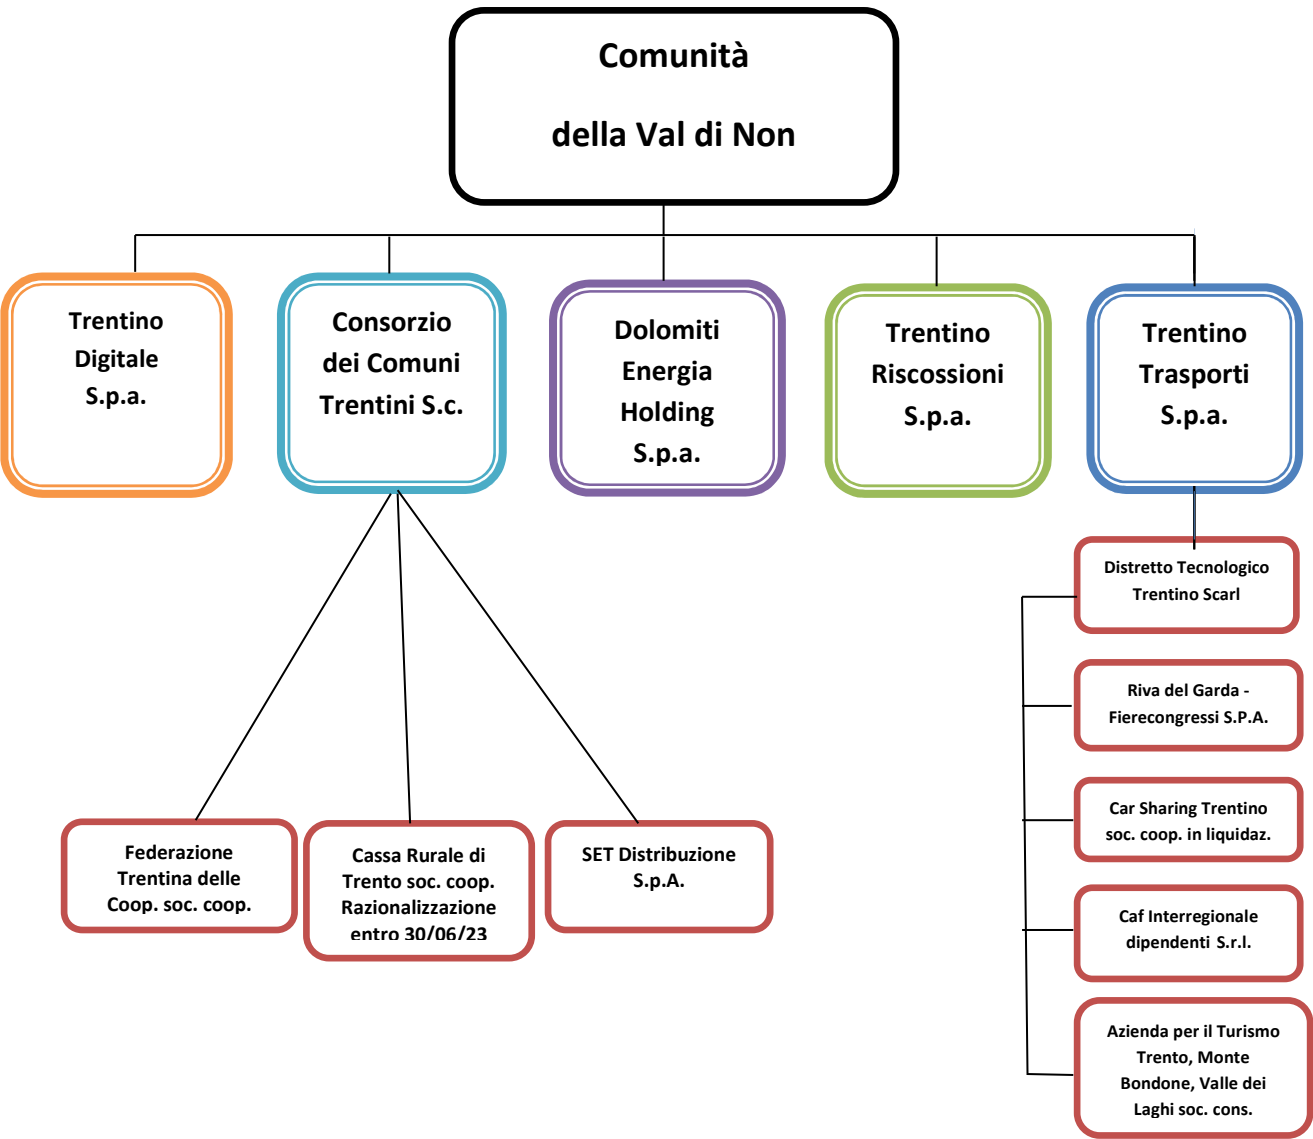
Comunità

della Val di Non

Trentino Digitale S.p.a.

Consorzio dei Comuni Trentini S.c.

Dolomiti Energia Holding S.p.a.

Trentino Riscossioni S.p.a.

Trentino Trasporti S.p.a.

Distretto Tecnologico Trentino Scarl

Riva del Garda - Fierecongressi S.P.A.

Car Sharing Trentino soc. coop. in liquidaz.

Caf Interregionale dipendenti S.r.l.

Azienda per il Turismo Trento, Monte Bondone, Valle dei Laghi soc. cons.

Federazione Trentina delle Coop. soc. coop.

Cassa Rurale di Trento soc. coop. Razionalizzazione entro 30/06/23

SET Distribuzione S.p.A.